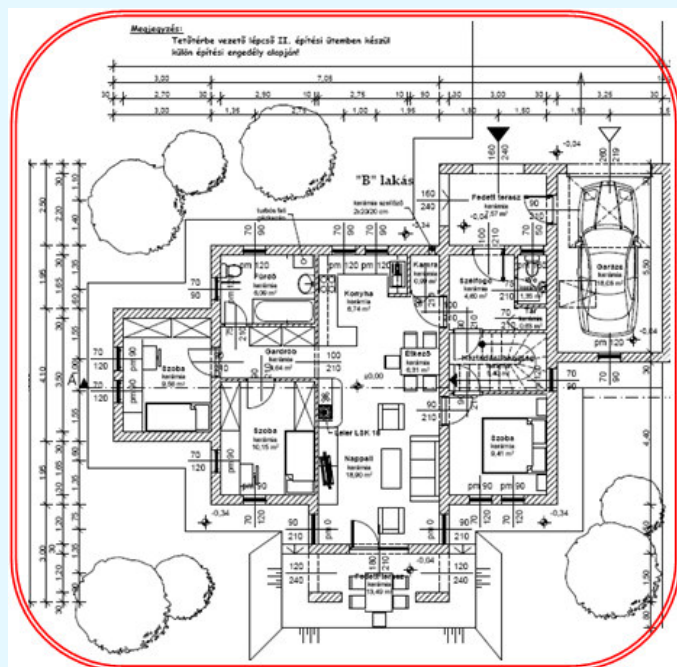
Megjegyzés:
Tetőtérbe vezető lépcső II. építési ütemben készül
külön építési engedély alapján!

3,00
7,05
30
2,70
30
2,90
10
2,75
10
90
30
3,00
30
3,25
30
3,00
1,35
1,00
1,95
1,80
1,50
1,80
1,50

"B" lakás

160
240
Fedett terasz
kerámia
3,57 m²
-0,04
-0,34
90
240

Fürdő
kerámia
6,00 m²
Konyha
kerámia
6,74 m²
Kamra
kerámia
0,99 m²
Szélfogó
kerámia
4,60 m²
WC
kerámia
1,35 m²
Garázs
kerámia
18,08 m²
Előtér
kerámia
0,69 m²
Szoba
kerámia
9,56 m²
Gardrob
kerámia
3,64 m²
Étkező
kerámia
6,31 m²
Közlekedő
Szoba
kerámia
10,15 m²
±0,00
Szoba
kerámia
9,41 m²
Nappali
kerámia
18,90 m²
Leler LSK 16
Fedett terasz
kerámia
13,49 m²
70
90
120
100
210
pm
-0,34
-0,04
-0,64
A